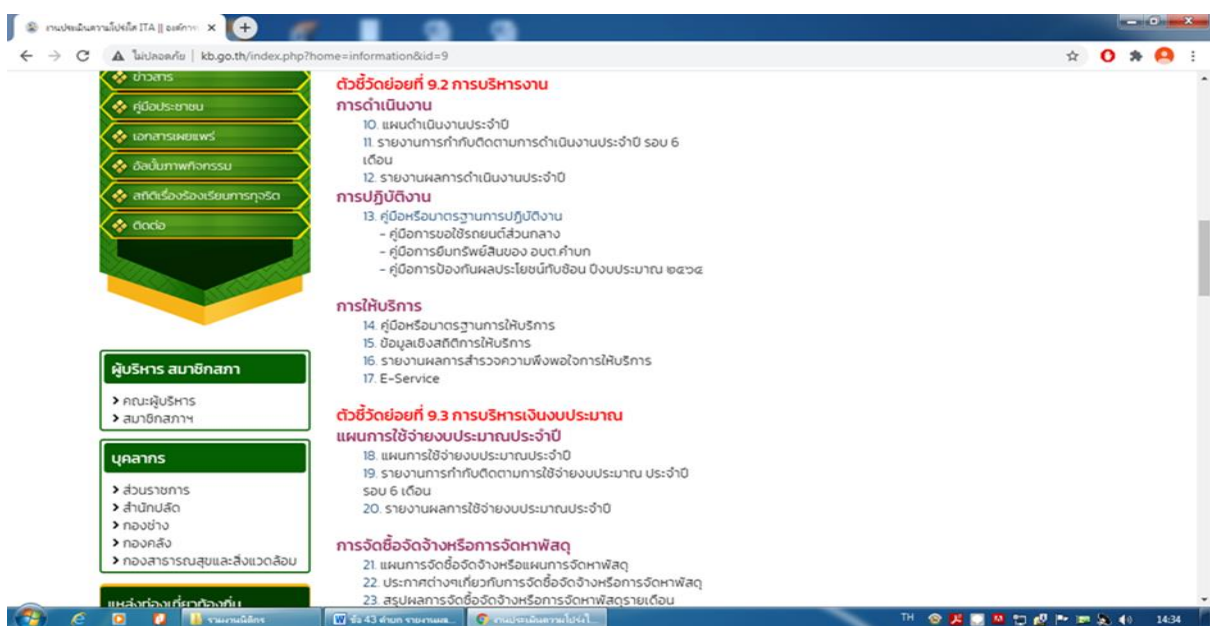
งานประเมินความโปร่งใส ITA || องค์การ ×

ไม่ปลอดภัย | kb.go.th/index.php?home=information&id=9

ข่าวสาร
คู่มือประชาชน
เอกสารเผยแพร่
อัลบั้มภาพกิจกรรม
สถิติเรื่องร้องเรียนการทุจริต
ติดต่อ

ผู้บริหาร สมาชิกสภา
> คณะผู้บริหาร
> สมาชิกสภาฯ

บุคลากร
> ส่วนราชการ
> สำนักปลัด
> กองช่าง
> กองคลัง
> กองสาธารณสุขและสิ่งแวดล้อม

แหล่งท่องเที่ยวท้องถิ่น

ตัวชี้วัดย่อยที่ 9.2 การบริหารงาน
การดำเนินงาน
10. แผนดำเนินงานประจำปี
11. รายงานการกำกับติดตามการดำเนินงานประจำปี รอบ 6 เดือน
12. รายงานผลการดำเนินงานประจำปี
การปฏิบัติงาน
13. คู่มือหรือมาตรฐานการปฏิบัติงาน
- คู่มือการขอใช้รถยนต์ส่วนกลาง
- คู่มือการยืมทรัพย์สินของ อบต.คำบก
- คู่มือการป้องกันผลประโยชน์ทับซ้อน ปีงบประมาณ ๒๕๖๔

การให้บริการ
14. คู่มือหรือมาตรฐานการให้บริการ
15. ข้อมูลเชิงสถิติการให้บริการ
16. รายงานผลการสำรวจความพึงพอใจการให้บริการ
17. E-Service

ตัวชี้วัดย่อยที่ 9.3 การบริหารเงินงบประมาณ
แผนการใช้จ่ายงบประมาณประจำปี
18. แผนการใช้จ่ายงบประมาณประจำปี
19. รายงานการกำกับติดตามการใช้จ่ายงบประมาณ ประจำปี รอบ 6 เดือน
20. รายงานผลการใช้จ่ายงบประมาณประจำปี

การจัดซื้อจัดจ้างหรือการจัดหาพัสดุ
21. แผนการจัดซื้อจัดจ้างหรือแผนการจัดหาพัสดุ
22. ประกาศต่างๆเกี่ยวกับการจัดซื้อจัดจ้างหรือการจัดหาพัสดุ
23. สรุปผลการจัดซื้อจัดจ้างหรือการจัดหาพัสดุรายเดือน

รายงานผลิตภัณฑ์
ข้อ 43 คำบก รายงานผล...
งานประเมินความโปร่งใ...
TH 14:34